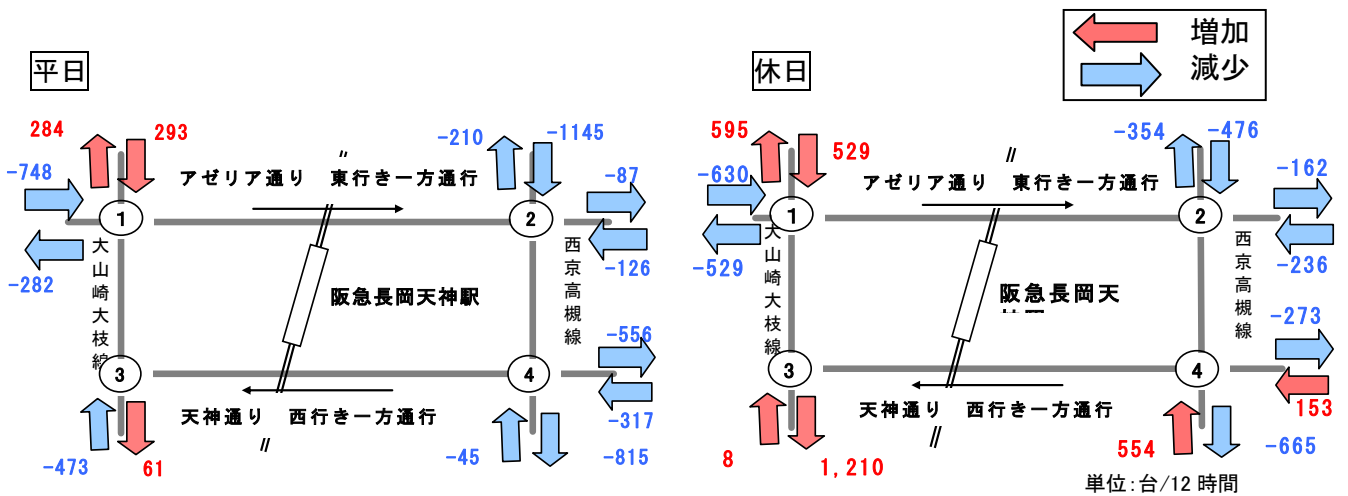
増加
減少

平日

284
293
-748
-282
-210
-1145
-87
-126
アゼリア通り　東行き一方通行
1
2
大山崎大枝線
西京高槻線
阪急長岡天神駅
-556
-317
3
4
天神通り　西行き一方通行
-473
61
-45
-815

休日

595
529
-630
-529
-354
-476
-162
-236
アゼリア通り　東行き一方通行
1
2
大山崎大枝線
西京高槻線
阪急長岡天
-273
153
3
4
天神通り　西行き一方通行
8
1,210
554
-665
単位:台/12 時間